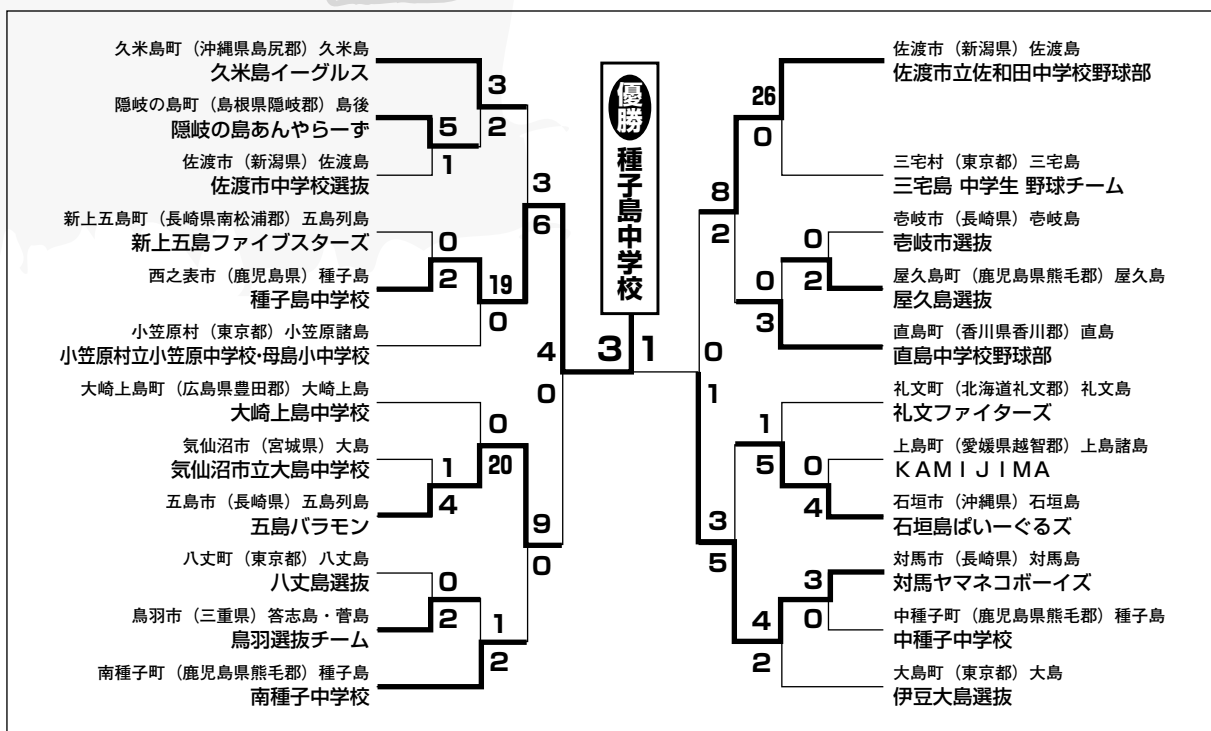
久米島町（沖縄県島尻郡）久米島
久米島イーグルス

隠岐の島町（島根県隠岐郡）島後
隠岐の島あんやらーず

佐渡市（新潟県）佐渡島
佐渡市中学校選抜

新上五島町（長崎県南松浦郡）五島列島
新上五島ファイブスターズ

西之表市（鹿児島県）種子島
種子島中学校

小笠原村（東京都）小笠原諸島
小笠原村立小笠原中学校･母島小中学校

大崎上島町（広島県豊田郡）大崎上島
大崎上島中学校

気仙沼市（宮城県）大島
気仙沼市立大島中学校

五島市（長崎県）五島列島
五島バラモン

八丈町（東京都）八丈島
八丈島選抜

鳥羽市（三重県）答志島・菅島
鳥羽選抜チーム

南種子町（鹿児島県熊毛郡）種子島
南種子中学校

3
2
5
1
3
6
0
2
19
0
4
0
0
20
1
4
9
0
0
2
1
2

優勝
種子島中学校

3
1

佐渡市（新潟県）佐渡島
佐渡市立佐和田中学校野球部

三宅村（東京都）三宅島
三宅島 中学生 野球チーム

壱岐市（長崎県）壱岐島
壱岐市選抜

屋久島町（鹿児島県熊毛郡）屋久島
屋久島選抜

直島町（香川県香川郡）直島
直島中学校野球部

礼文町（北海道礼文郡）礼文島
礼文ファイターズ

上島町（愛媛県越智郡）上島諸島
KAMIJIMA

石垣市（沖縄県）石垣島
石垣島ぱいーぐるズ

対馬市（長崎県）対馬島
対馬ヤマネコボーイズ

中種子町（鹿児島県熊毛郡）種子島
中種子中学校

大島町（東京都）大島
伊豆大島選抜

26
0
8
2
0
2
0
3
0
1
1
5
0
4
3
5
3
0
4
2